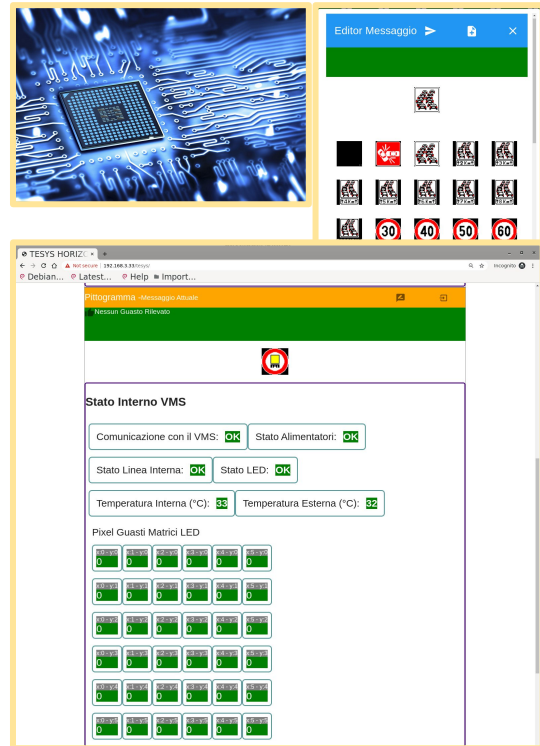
Editor Messaggio

30 40 50 60

TESYS HORIZ ×

Not secure | 192.168.5.33/tesys/

Incognito

Debian... Latest... Help Import...

Pittogramma - Messaggio Attuale

Nessun Guasto Rilevato

Stato Interno VMS

Comunicazione con il VMS: OK

Stato Alimentatori: OK

Stato Linea Interna: OK

Stato LED: OK

Temperatura Interna (°C): 33

Temperatura Esterna (°C): 32

Pixel Guasti Matrici LED

| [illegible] 0 | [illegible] 0 | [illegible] 0 | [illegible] 0 | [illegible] 0 | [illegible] 0 |
|---|---|---|---|---|---|
| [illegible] 0 | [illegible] 0 | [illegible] 0 | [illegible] 0 | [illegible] 0 | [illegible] 0 |
| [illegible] 0 | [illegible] 0 | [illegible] 0 | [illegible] 0 | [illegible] 0 | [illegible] 0 |
| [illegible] 0 | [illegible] 0 | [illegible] 0 | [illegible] 0 | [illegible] 0 | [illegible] 0 |
| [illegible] 0 | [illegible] 0 | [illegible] 0 | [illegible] 0 | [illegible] 0 | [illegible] 0 |
| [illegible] 0 | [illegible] 0 | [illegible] 0 | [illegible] 0 | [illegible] 0 | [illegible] 0 |